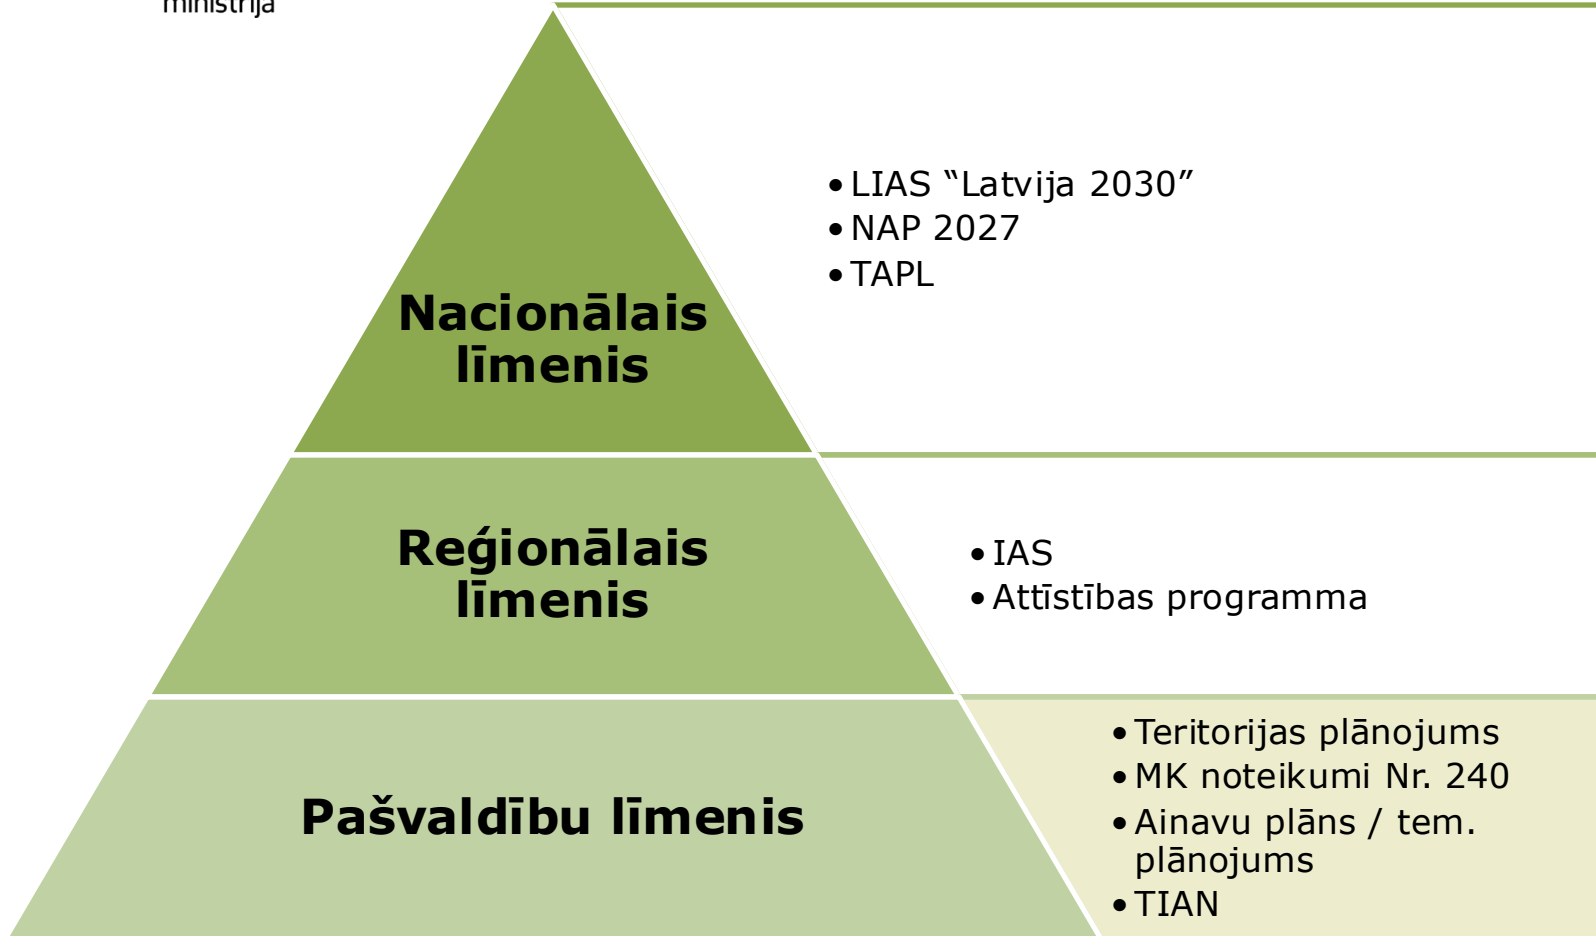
ministrija

Nacionālais līmenis

- LIAS “Latvija 2030”
- NAP 2027
- TAPL

Reģionālais līmenis

- IAS
- Attīstības programma

Pašvaldību līmenis

- Teritorijas plānojums
- MK noteikumi Nr. 240
- Ainavu plāns / tem. plānojums
- TIAN